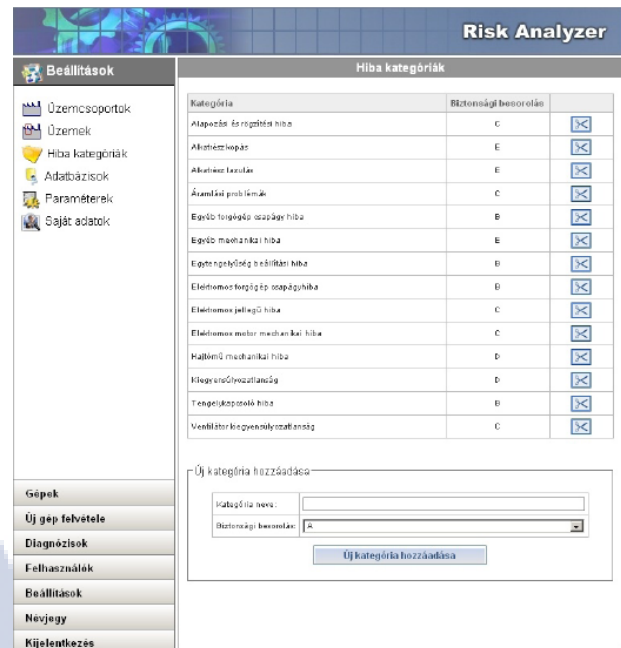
Risk Analyzer

Beállítások

Üzemcsoportok
Üzemek
Hiba kategóriák
Adatbázisok
Paraméterek
Saját adatok

Gépek
Új gép felvétele
Diagnózisok
Felhasználók
Beállítások
Névjegy
Kijelentkezés

Hiba kategóriák

| Kategória | Biztonsági besorolás | |
|---|---|---|
| Alapozási és rögzítési hiba | C | |
| Alkatrészkopás | E | |
| Alkatrész lazulás | E | |
| Áramlási problémák | C | |
| Egyéb forgógép csapágy hiba | B | |
| Egyéb mechanikai hiba | E | |
| Egytengelyűség beállítási hiba | B | |
| Elektromos forgógép csapágyhiba | B | |
| Elektromos jellegű hiba | C | |
| Elektromos motor mechanikai hiba | C | |
| Hajtómű mechanikai hiba | D | |
| Kiegyensúlyozatlanság | D | |
| Tengelykapcsoló hiba | B | |
| Ventilátor kiegyensúlyozatlanság | C | |

Új kategória hozzáadása

Kategória neve:
Biztonsági besorolás: A

Új kategória hozzáadása